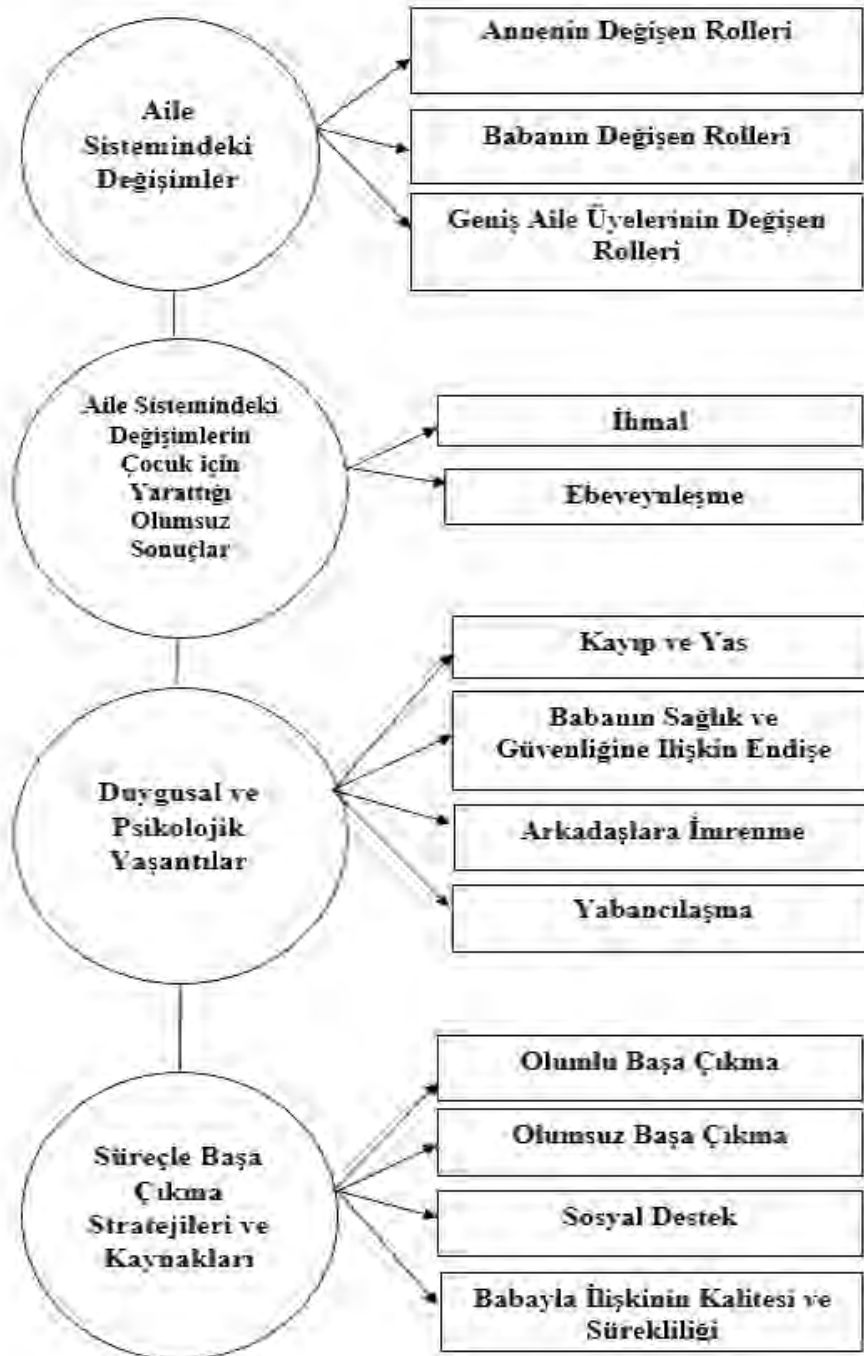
Aile Sistemindeki Değişimler

Annenin Değişen Rolleri

Babanın Değişen Rolleri

Geniş Aile Üyelerinin Değişen Rolleri

Aile Sistemindeki Değişimlerin Çocuk için Yarattığı Olumsuz Sonuçlar

İhmal

Ebeveynleşme

Duygusal ve Psikolojik Yaşantılar

Kayıp ve Yas

Babanın Sağlık ve Güvenliğine İlişkin Endişe

Arkadaşlara İmrenme

Yabancılaşma

Süreçle Başa Çıkma Stratejileri ve Kaynakları

Olumlu Başa Çıkma

Olumsuz Başa Çıkma

Sosyal Destek

Babayla İlişkinin Kalitesi ve Sürekliliği